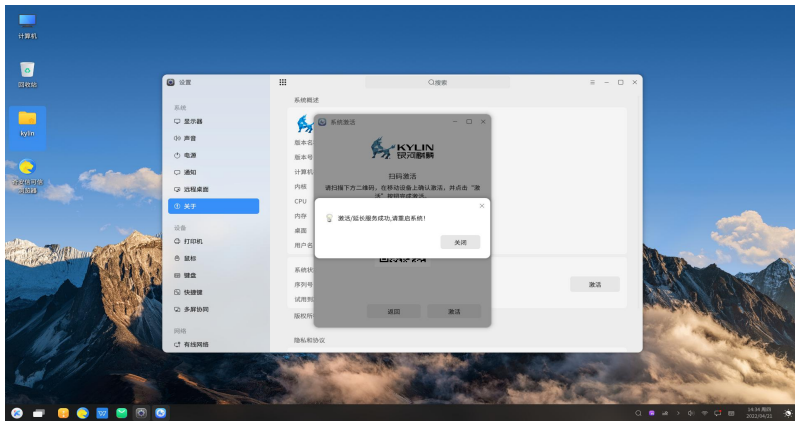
计算机

回收站

kylin

奇安信可信浏览器

设置

搜索

系统

显示器

声音

电源

通知

远程桌面

关于

设备

打印机

鼠标

键盘

快捷键

多屏协同

网络

有线网络

系统概述

版本名

版本号

计算机

内核

CPU

内存

桌面

用户名

系统状

序列号

试用到

版权所

隐私和协议

激活

系统激活

KYLIN 银河麒麟

扫码激活

请扫描下方二维码，在移动设备上确认激活，并点击"激活"按钮完成激活。

激活/延长服务成功,请重启系统!

关闭

返回

激活

14:36 周四
2022/04/21